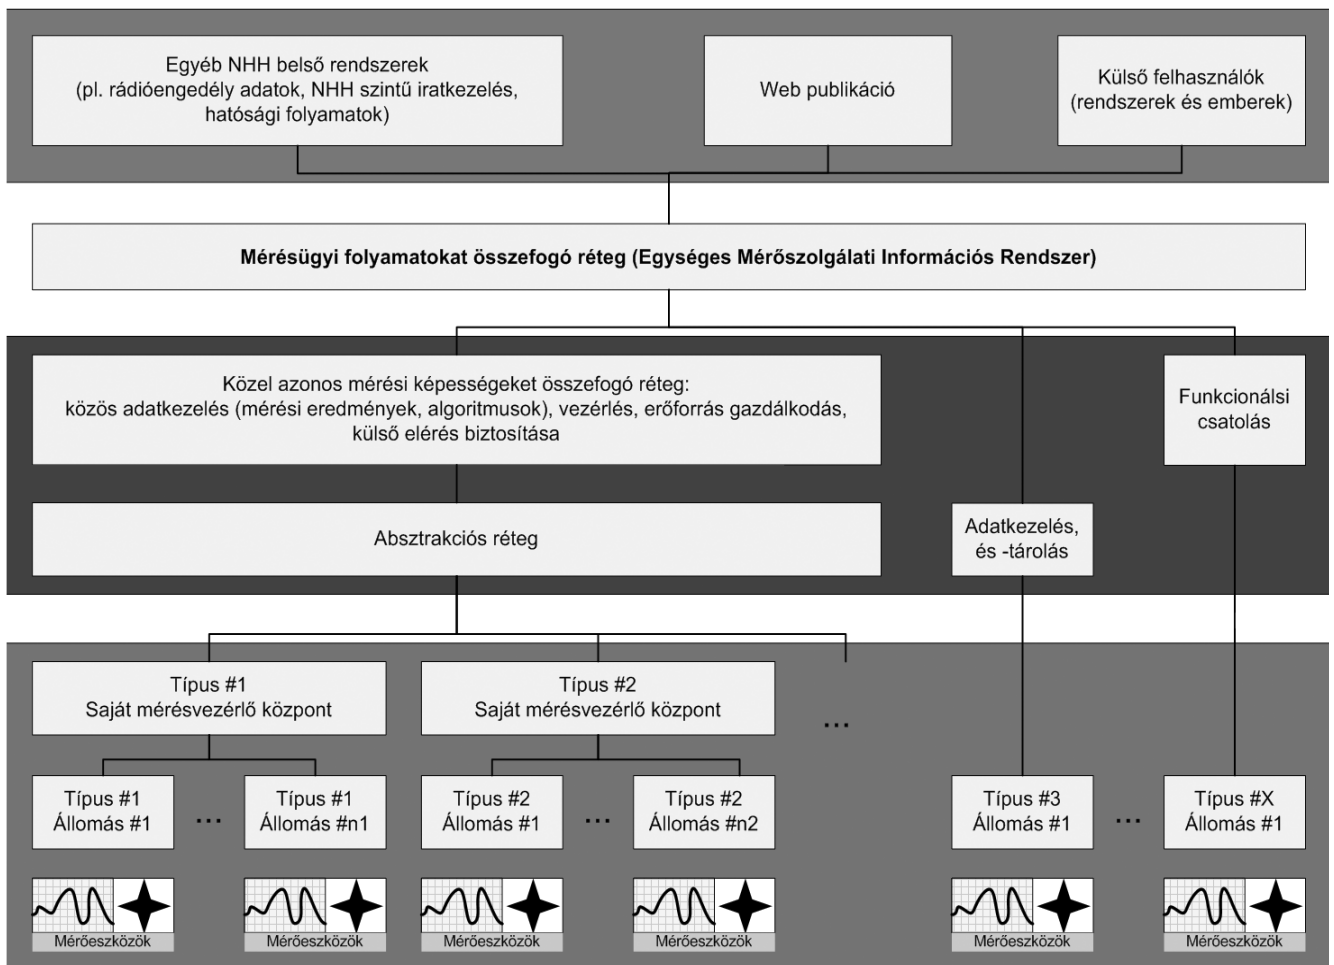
Egyéb NHH belső rendszerek (pl. rádióengedély adatok, NHH szintű iratkezelés, hatósági folyamatok)

Web publikáció

Külső felhasználók (rendszerek és emberek)

Mérésügyi folyamatokat összefogó réteg (Egységes Mérőszolgálati Információs Rendszer)

Közel azonos mérési képességeket összefogó réteg: közös adatkezelés (mérési eredmények, algoritmusok), vezérlés, erőforrás gazdálkodás, külső elérés biztosítása

Funkcionálsi csatolás

Absztrakciós réteg

Adatkezelés, és -tárolás

Típus #1
Saját mérésvezérlő központ

Típus #2
Saját mérésvezérlő központ

...

Típus #1
Állomás #1

...

Típus #1
Állomás #n1

Típus #2
Állomás #1

...

Típus #2
Állomás #n2

Típus #3
Állomás #1

...

Típus #X
Állomás #1

Mérőeszközök

Mérőeszközök

Mérőeszközök

Mérőeszközök

Mérőeszközök

Mérőeszközök